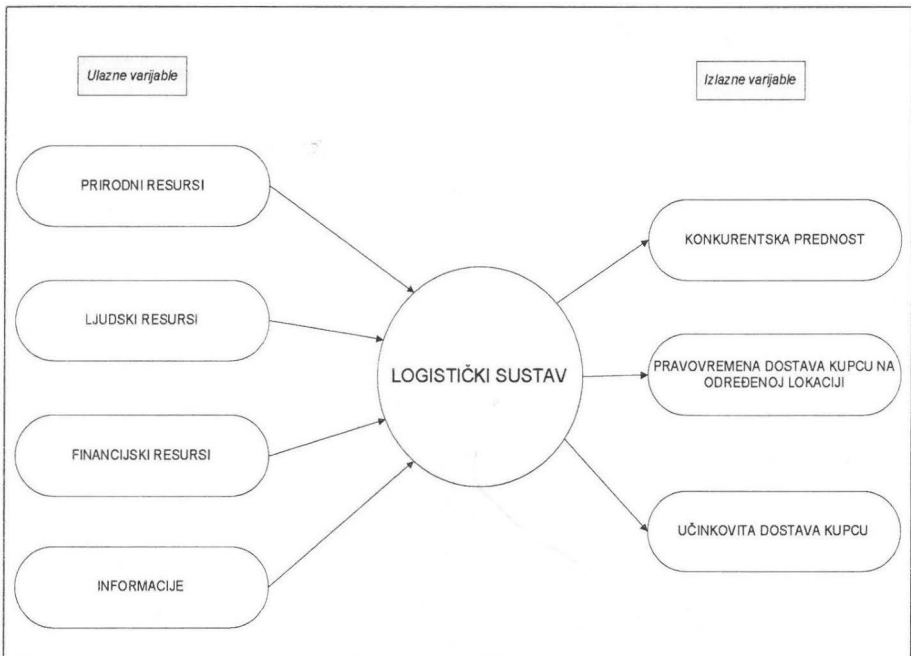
Ulazne varijable

Izlazne varijable

PRIRODNI RESURSI

LJUDSKI RESURSI

FINANCIJSKI RESURSI

INFORMACIJE

LOGISTIČKI SUSTAV

KONKURENTSKA PREDNOST

PRAVOVREMENA DOSTAVA KUPCU NA ODREĐENOJ LOKACIJI

UČINKOVITA DOSTAVA KUPCU